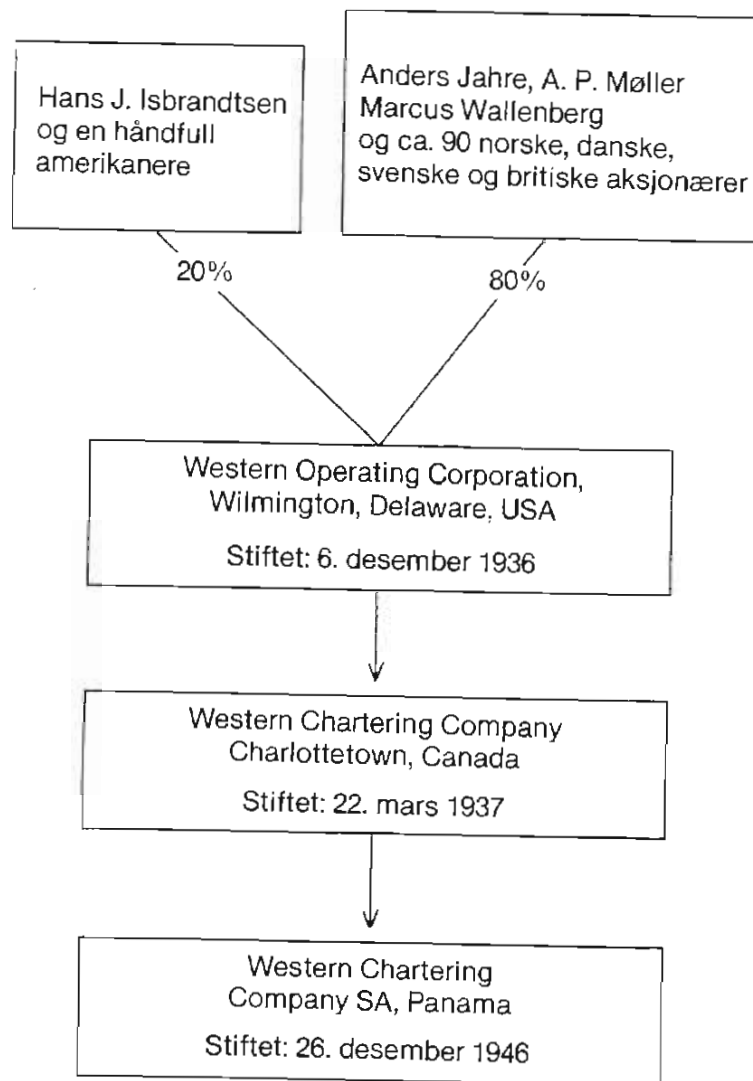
Hans J. Isbrandtsen og en håndfull amerikanere

Anders Jahre, A. P. Møller Marcus Wallenberg og ca. 90 norske, danske, svenske og britiske aksjonærer

20%

80%

Western Operating Corporation, Wilmington, Delaware, USA

Stiftet: 6. desember 1936

Western Chartering Company Charlottetown, Canada

Stiftet: 22. mars 1937

Western Chartering Company SA, Panama

Stiftet: 26. desember 1946